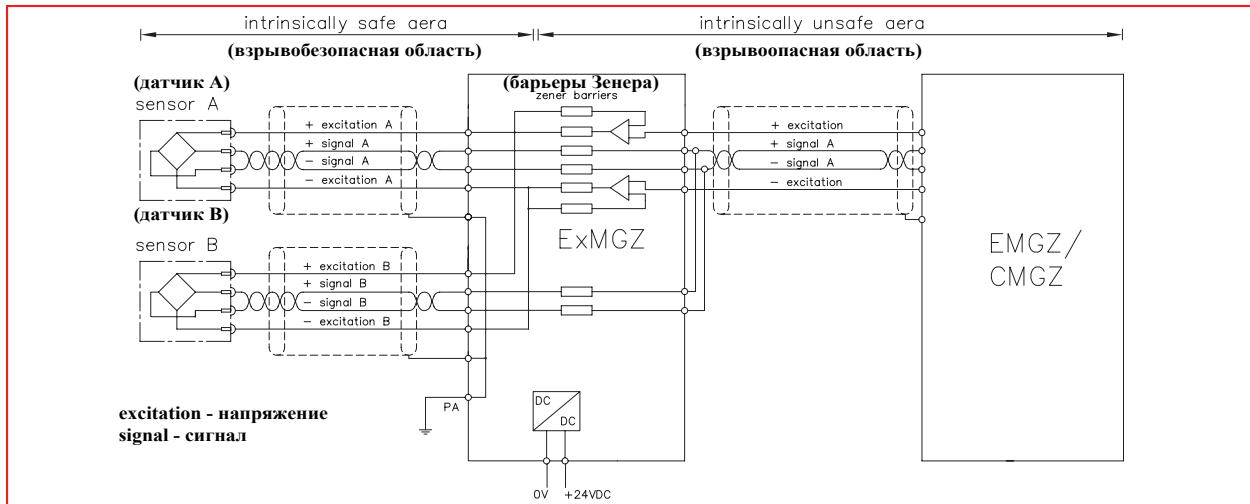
intrinsically safe aera
(взрывобезопасная область)
intrinsically unsafe aera
(взрывоопасная область)

(датчик A)
sensor A
+ excitation A
+ signal A
– signal A
– excitation A

(барьеры Зенера)
zener barriers

+ excitation
+ signal A
– signal A
– excitation

(датчик B)
sensor B
+ excitation B
+ signal B
– signal B
– excitation B

ExMGZ

EMGZ/
CMGZ

PA

DC
DC

0V +24VDC

excitation - напряжение
signal - сигнал